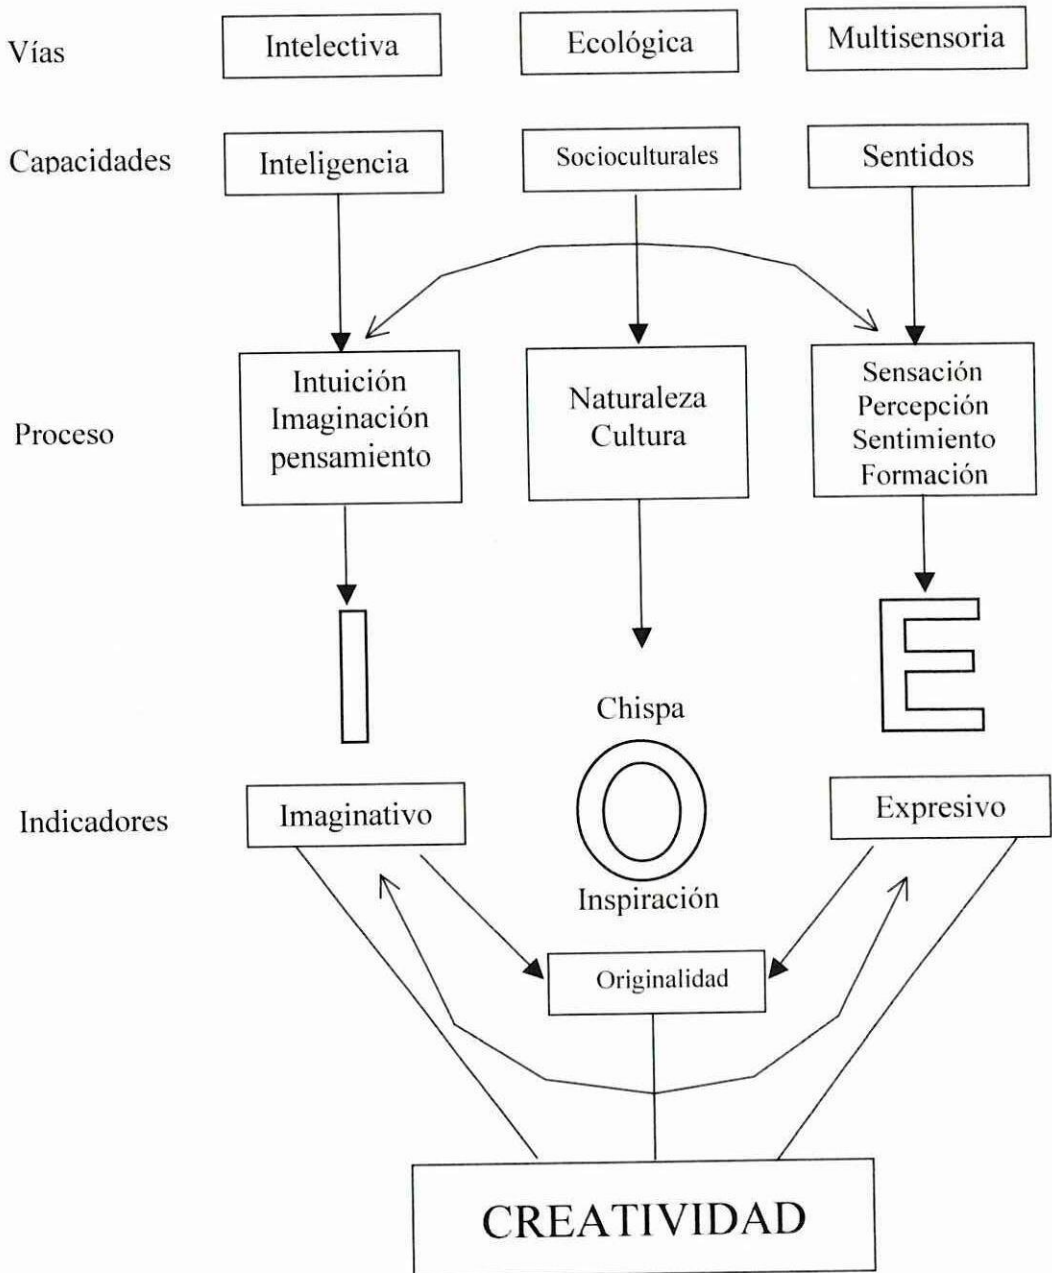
Vías
Intelectiva
Ecológica
Multisensoria

Capacidades
Inteligencia
Socioculturales
Sentidos

Proceso
Intuición
Imaginación
pensamiento

Naturaleza
Cultura

Sensación
Percepción
Sentimiento
Formación

I

E

Chispa

O

Inspiración

Indicadores
Imaginativo
Expresivo

Originalidad

CREATIVIDAD